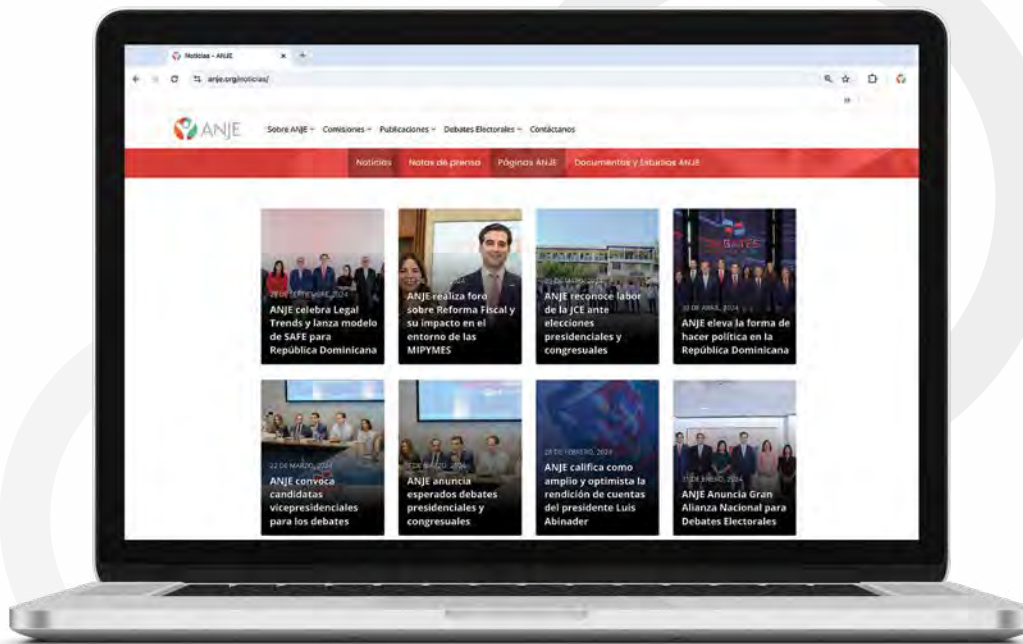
Noticias – ANJE

anje.org/noticias/

ANJE

Sobre ANJE Comisiones Publicaciones Debates Electorales Contáctanos

Noticias Notas de prensa Páginas ANJE Documentos y Estudios ANJE

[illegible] DE SEPTIEMBRE, 2024
ANJE celebra Legal Trends y lanza modelo de SAFE para República Dominicana

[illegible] 2024
ANJE realiza foro sobre Reforma Fiscal y su impacto en el entorno de las MIPYMES

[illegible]
ANJE reconoce labor de la JCE ante elecciones presidenciales y congresuales

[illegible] DE ABRIL, 2024
ANJE eleva la forma de hacer política en la República Dominicana

22 DE MARZO, 2024
ANJE convoca candidatas vicepresidenciales para los debates

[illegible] DE MARZO, 2024
ANJE anuncia esperados debates presidenciales y congresuales

28 DE FEBRERO, 2024
ANJE califica como amplio y optimista la rendición de cuentas del presidente Luis Abinader

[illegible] DE ENERO, 2024
ANJE Anuncia Gran Alianza Nacional para Debates Electorales